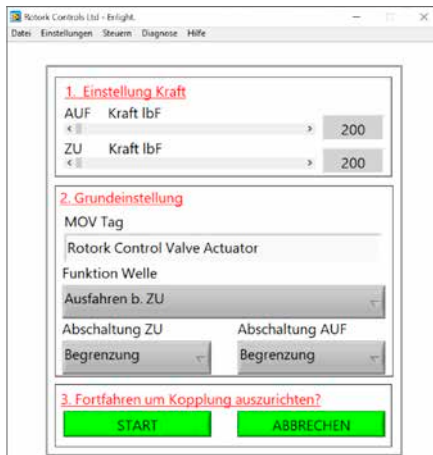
Rotork Controls Ltd - Enlight.
Datei Einstellungen Steuern Diagnose Hilfe

1. Einstellung Kraft
AUF Kraft lbF
200
ZU Kraft lbF
200

2. Grundeinstellung
MOV Tag
Rotork Control Valve Actuator
Funktion Welle
Ausfahren b. ZU
Abschaltung ZU
Begrenzung
Abschaltung AUF
Begrenzung

3. Fortfahren um Kopplung auszurichten?
START
ABBRECHEN